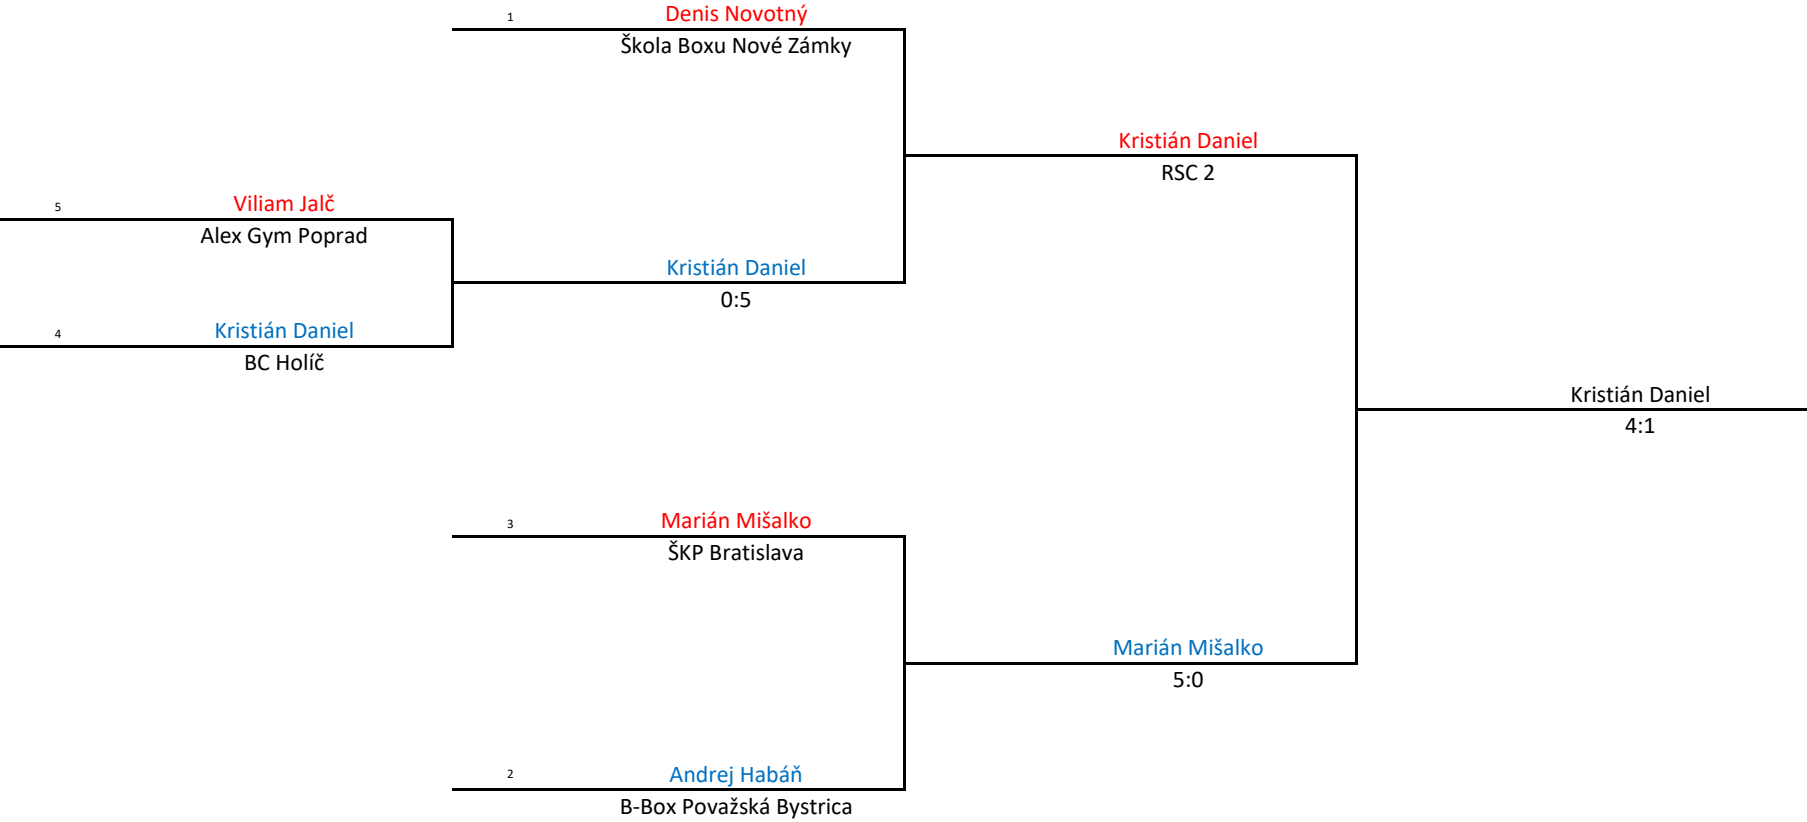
1
Denis Novotný
Škola Boxu Nové Zámky

5
Viliam Jalč
Alex Gym Poprad

4
Kristián Daniel
BC Holíč

Kristián Daniel
0:5

Kristián Daniel
RSC 2

Kristián Daniel
4:1

3
Marián Mišalko
ŠKP Bratislava

Marián Mišalko
5:0

2
Andrej Habáň
B-Box Považská Bystrica